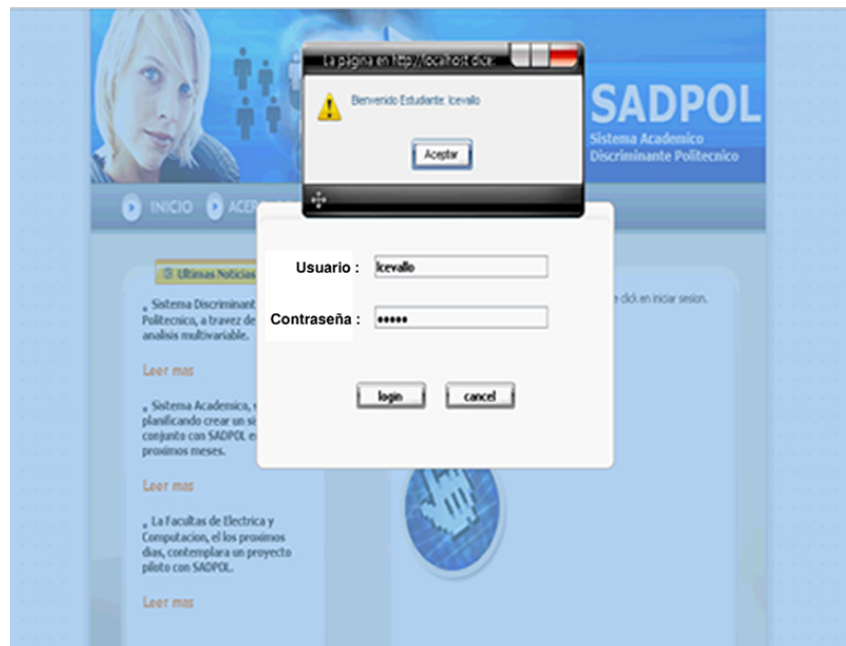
La página en http://localhost dice:

Bienvenido Estudiante: lcevallo

Aceptar

SADPOL
Sistema Academico Discriminante Politecnico

INICIO ACE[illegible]

Ultimas Noticias

Sistema Discriminant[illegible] Politecnico, a travez de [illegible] analisis multivariable.

Leer mas

Sistema Academico, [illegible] planificando crear un si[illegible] conjunto con SADPOL e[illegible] proximos meses.

Leer mas

La Facultas de Electrica y Computacion, el los proximos dias, contemplara un proyecto piloto con SADPOL.

Leer mas

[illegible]e click en iniciar sesion.

Usuario : lcevallo

Contraseña : •••••

login cancel